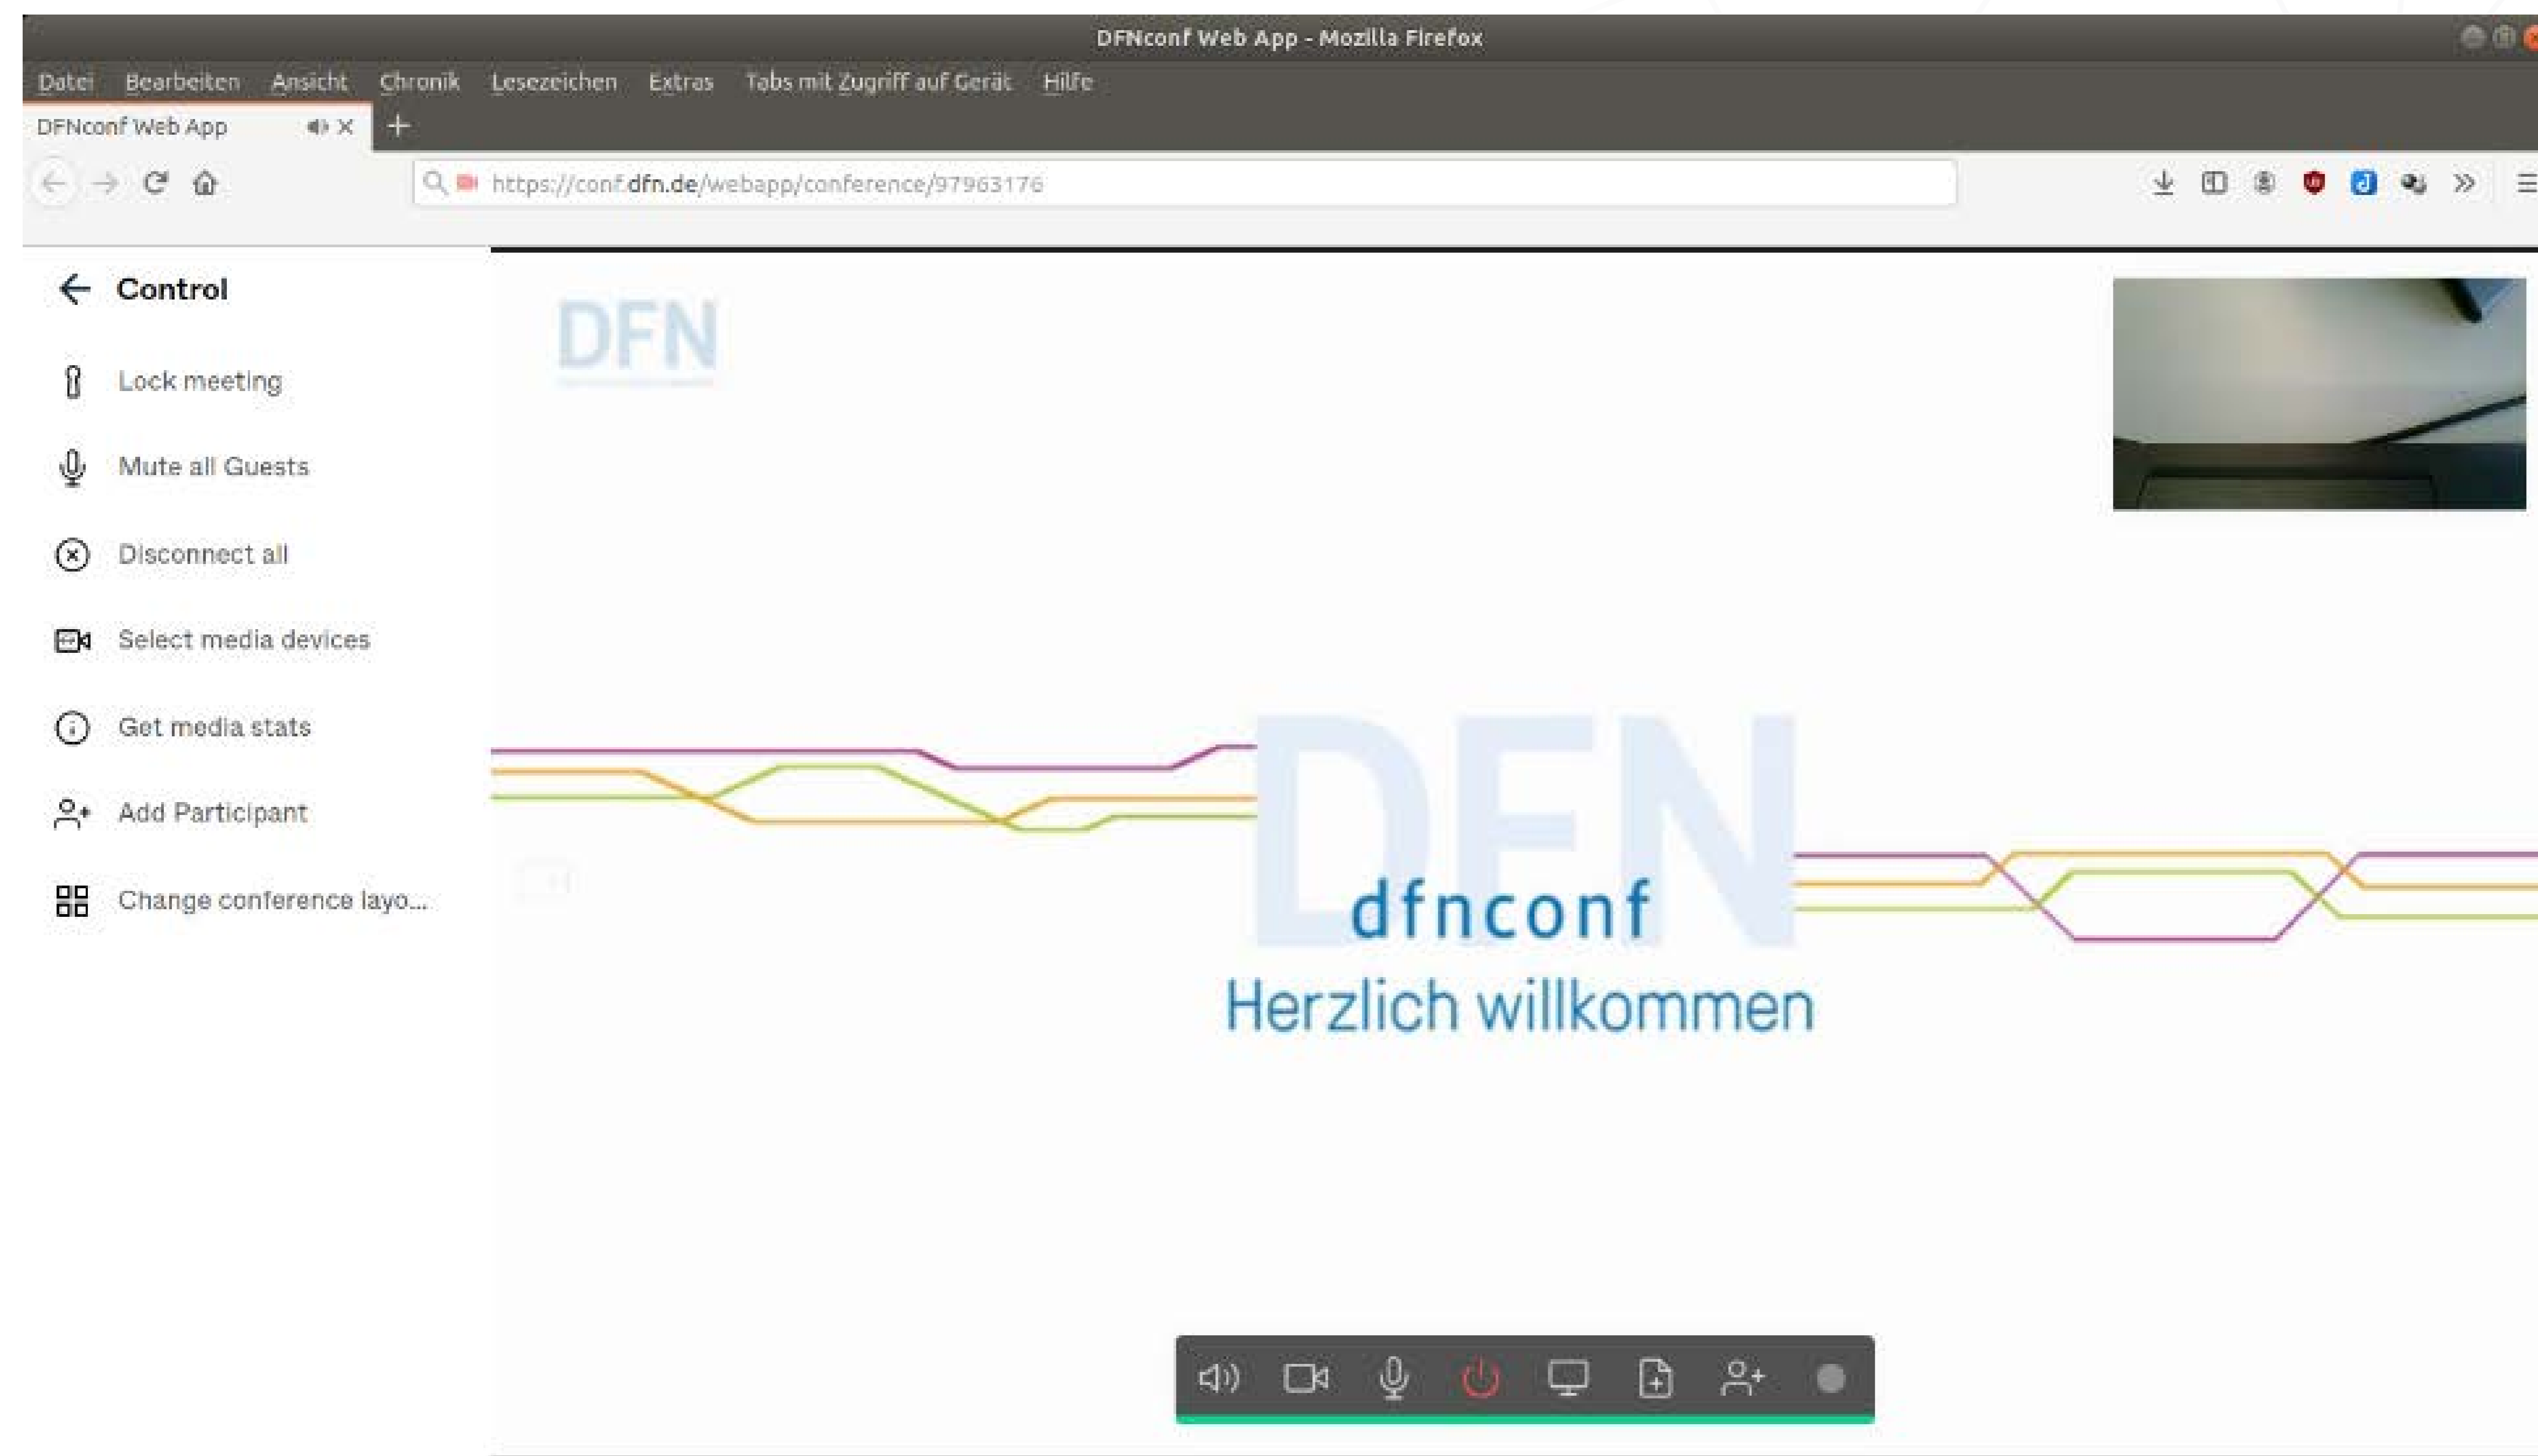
DFNconf Web App - Mozilla Firefox

Datei Bearbeiten Ansicht Chronik Lesezeichen Extras Tabs mit Zugriff auf Gerät Hilfe

DFNconf Web App

https://conf.dfn.de/webapp/conference/97963176

Control

Lock meeting

Mute all Guests

Disconnect all

Select media devices

Get media stats

Add Participant

Change conference layo...

DFN

DFN
dfnconf
Herzlich willkommen